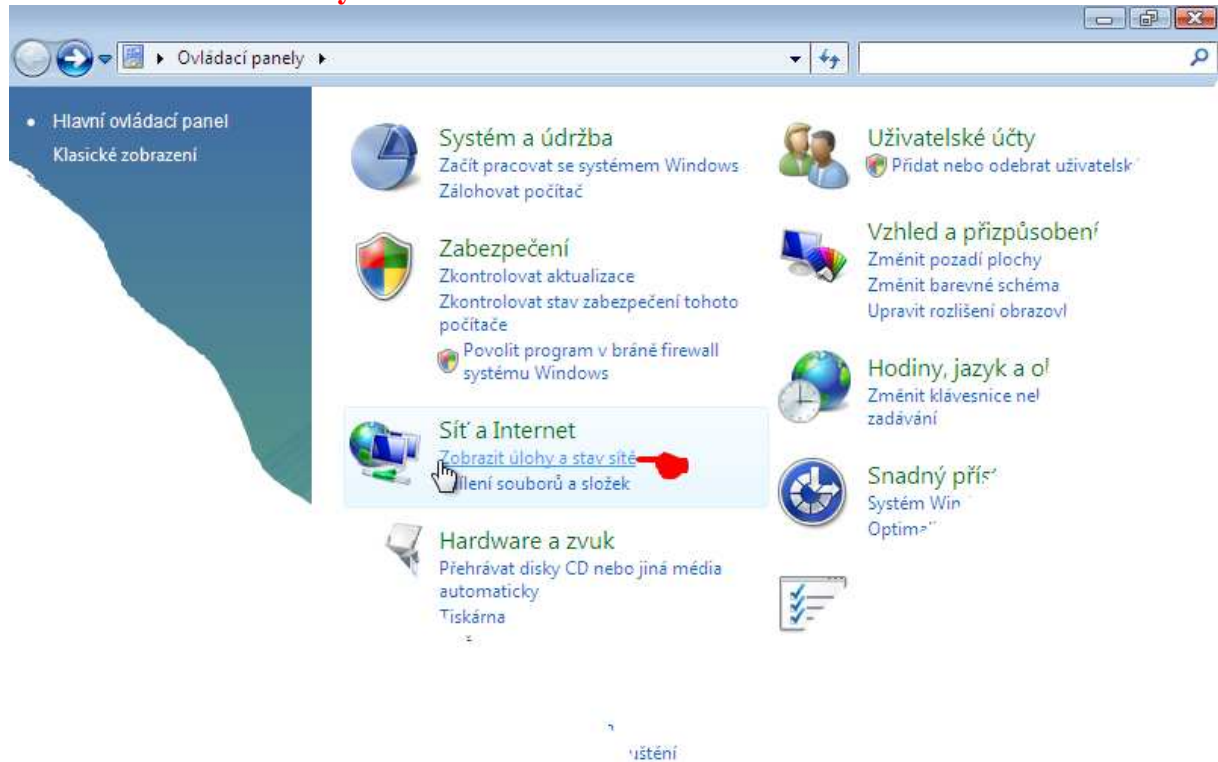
Ovládací panely

Hlavní ovládací panel
Klasické zobrazení

Systém a údržba
Začít pracovat se systémem Windows
Zálohovat počítač

Zabezpečení
Zkontrolovat aktualizace
Zkontrolovat stav zabezpečení tohoto počítače
Povolit program v bráně firewall systému Windows

Síť a Internet
Zobrazit úlohy a stav sítě
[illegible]lení souborů a složek

Hardware a zvuk
Přehrávat disky CD nebo jiná média automaticky
Tiskárna

Uživatelské účty
Přidat nebo odebrat uživatelsk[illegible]

Vzhled a přizpůsobení
Změnit pozadí plochy
Změnit barevné schéma
Upravit rozlišení obrazovl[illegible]

Hodiny, jazyk a o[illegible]
Změnit klávesnice ne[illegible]
zadávání

Snadný přís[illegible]
Systém Win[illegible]
Optima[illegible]

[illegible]uštění